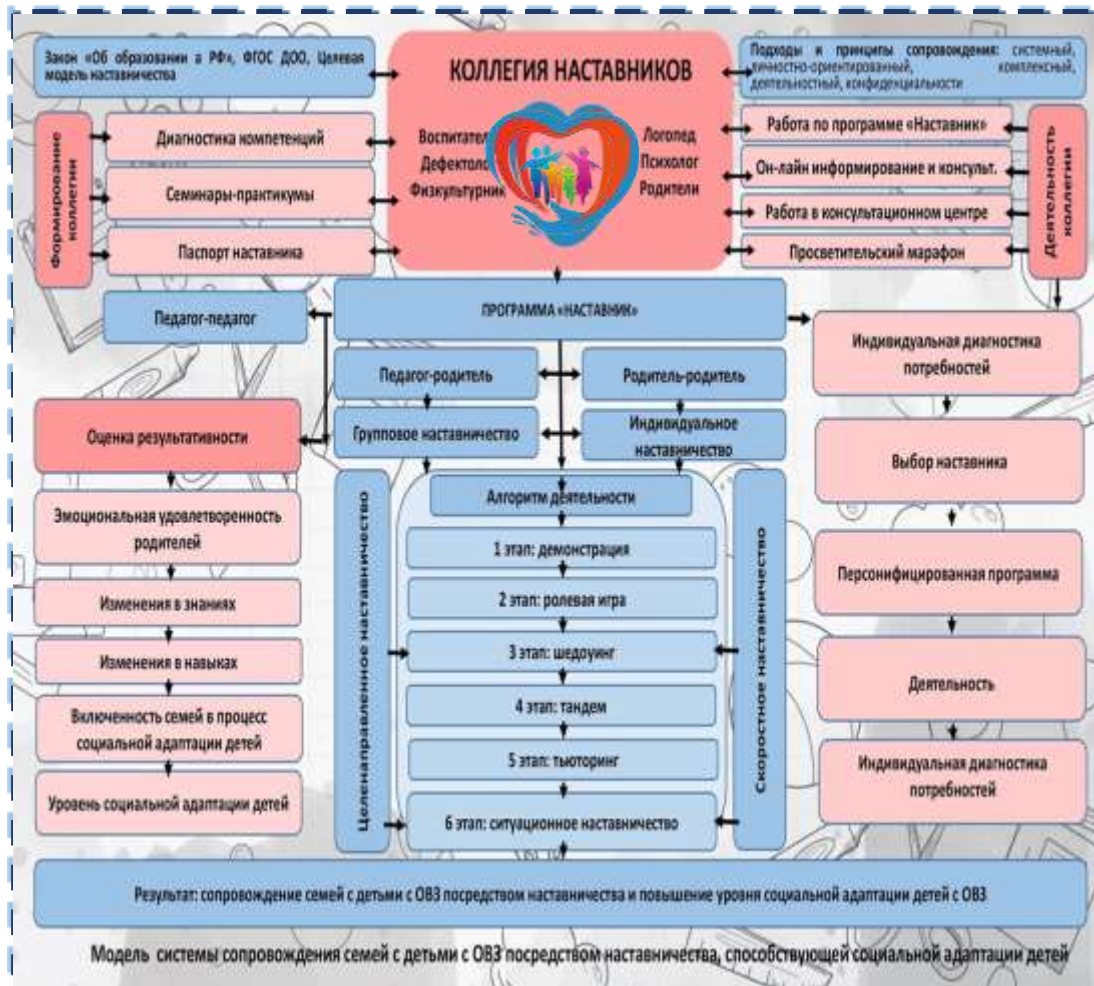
Закон «Об образовании в РФ», ФГОС ДОО, Целевая модель наставничества

КОЛЛЕГИЯ НАСТАВНИКОВ

Подходы и принципы сопровождения: системный, личностно-ориентированный, комплексный, деятельностный, конфиденциальности

Формирование коллегии

Диагностика компетенций

Семинары-практикумы

Паспорт наставника

Воспитатель
Дефектолог
Физкультурник

Логопед
Психолог
Родители

Работа по программе «Наставник»

Он-лайн информирование и консульт.

Работа в консультационном центре

Просветительский марафон

Деятельность коллегии

Педагог-педагог

ПРОГРАММА «НАСТАВНИК»

Индивидуальная диагностика потребностей

Педагог-родитель

Родитель-родитель

Оценка результативности

Групповое наставничество

Индивидуальное наставничество

Выбор наставника

Эмоциональная удовлетворенность родителей

Целенаправленное наставничество

Алгоритм деятельности

1 этап: демонстрация

2 этап: ролевая игра

3 этап: шедоуинг

4 этап: тандем

5 этап: тьюторинг

6 этап: ситуационное наставничество

Скоростное наставничество

Изменения в знаниях

Изменения в навыках

Включенность семей в процесс социальной адаптации детей

Уровень социальной адаптации детей

Персонифицированная программа

Деятельность

Индивидуальная диагностика потребностей

Результат: сопровождение семей с детьми с ОВЗ посредством наставничества и повышение уровня социальной адаптации детей с ОВЗ

Модель системы сопровождения семей с детьми с ОВЗ посредством наставничества, способствующей социальной адаптации детей